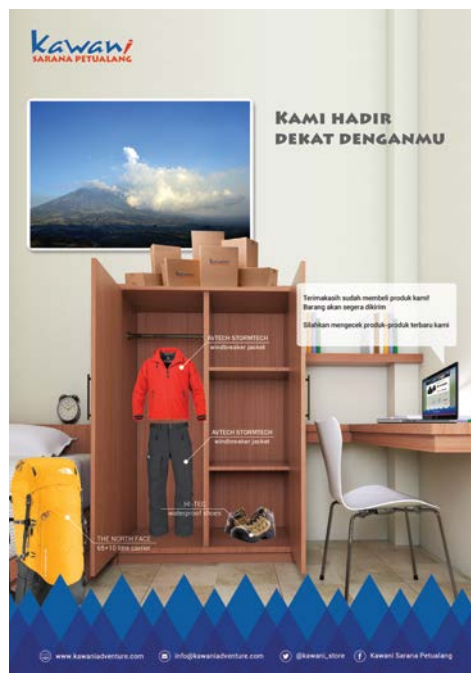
Kawani
SARANA PETUALANG

KAMI HADIR DEKAT DENGANMU

Terimakasih sudah membeli produk kami! Barang akan segera dikirim

Silahkan mengecek produk-produk terbaru kami

AVTECH STORMTECH
windbreaker jacket

AVTECH STORMTECH
windbreaker jacket

HI-TEC
waterproof shoes

THE NORTH FACE
65+10 litre carrier

www.kawaniadventure.com
info@kawaniadventure.com
@kawani_store
Kawani Sarana Petualang